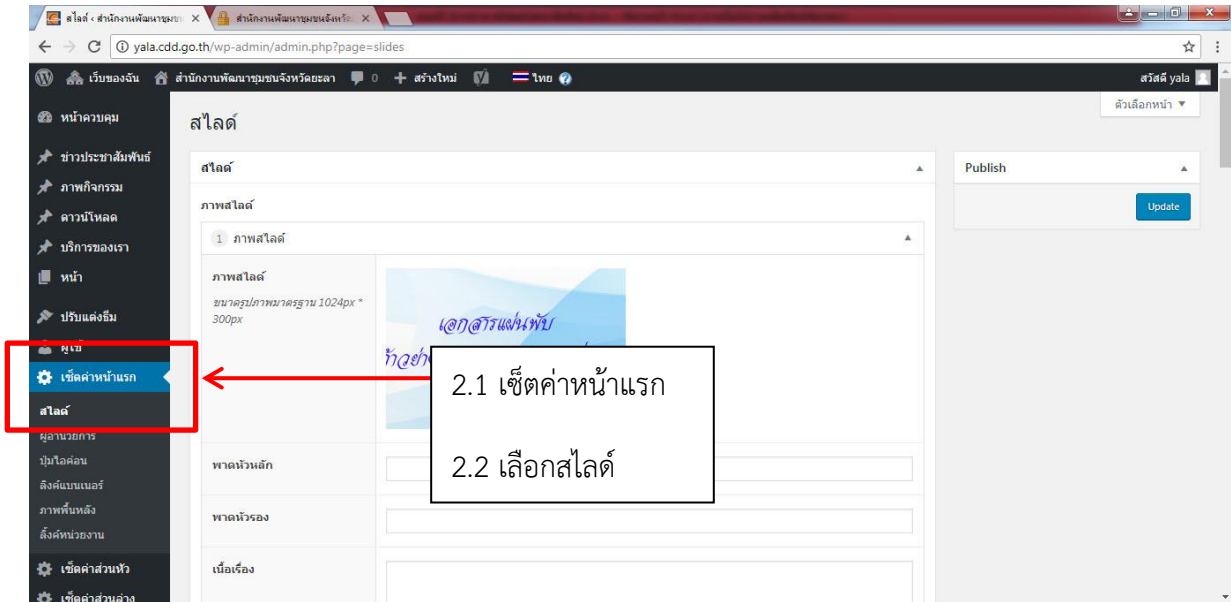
สไลด์ ‹ สำนักงานพัฒนาชุมชน × สำนักงานพัฒนาชุมชนจังหวัด ×

yala.cdd.go.th/wp-admin/admin.php?page=slides

เว็บของฉัน สำนักงานพัฒนาชุมชนจังหวัดยะลา 0 + สร้างใหม่ ไทย

สวัสดี yala

ตัวเลือกหน้า ▼

หน้าควบคุม
ข่าวประชาสัมพันธ์
ภาพกิจกรรม
ดาวน์โหลด
บริการของเรา
หน้า
ปรับแต่งธีม
ผู้ใช้
เซ็ตค่าหน้าแรก
สไลด์
ผู้อำนวยการ
ปุ่มไอค่อน
ลิงค์แบนเนอร์
ภาพพื้นหลัง
ลิ้งค์หน่วยงาน
เซ็ตค่าส่วนหัว
เซ็ตค่าส่วนล่าง

สไลด์

สไลด์

ภาพสไลด์

1 ภาพสไลด์

ภาพสไลด์
ขนาดรูปภาพมาตรฐาน 1024px * 300px

เอกสารแผ่นพับ
ก้าวย่า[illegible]

พาดหัวหลัก

พาดหัวรอง

เนื้อเรื่อง

Publish

Update

2.1 เซ็ตค่าหน้าแรก

2.2 เลือกสไลด์